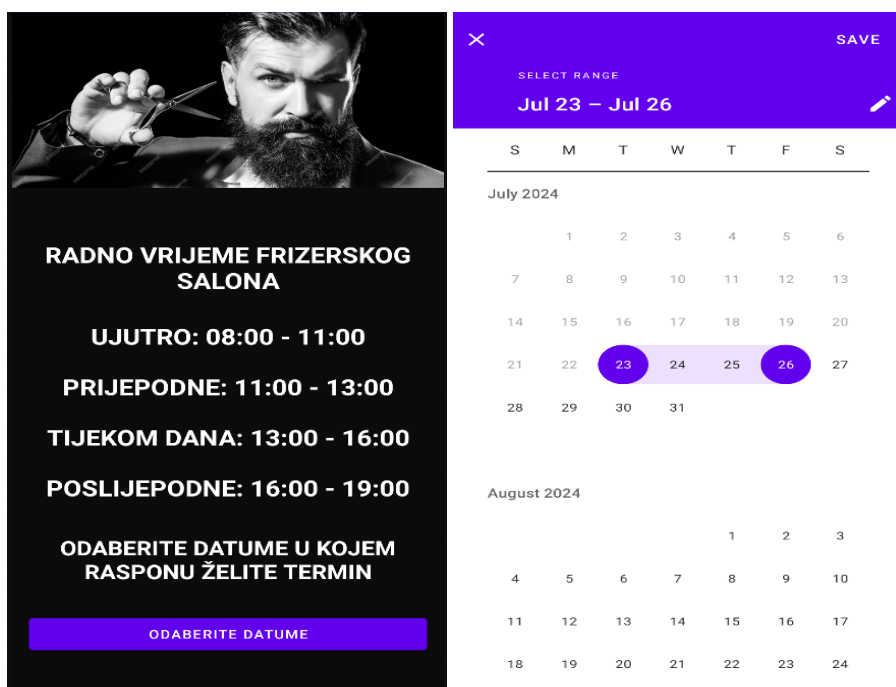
RADNO VRIJEME FRIZERSKOG SALONA

UJUTRO: 08:00 - 11:00

PRIJEPODNE: 11:00 - 13:00

TIJEKOM DANA: 13:00 - 16:00

POSLIJEPODNE: 16:00 - 19:00

ODABERITE DATUME U KOJEM RASPONU ŽELITE TERMIN

ODABERITE DATUME

×

SAVE

SELECT RANGE

Jul 23 – Jul 26

| S | M | T | W | T | F | S |
|---|---|---|---|---|---|---|

July 2024

| S | M | T | W | T | F | S |
|---|---|---|---|---|---|---|
|  | 1 | 2 | 3 | 4 | 5 | 6 |
| 7 | 8 | 9 | 10 | 11 | 12 | 13 |
| 14 | 15 | 16 | 17 | 18 | 19 | 20 |
| 21 | 22 | 23 | 24 | 25 | 26 | 27 |
| 28 | 29 | 30 | 31 |  |  |  |

August 2024

| S | M | T | W | T | F | S |
|---|---|---|---|---|---|---|
|  |  |  |  | 1 | 2 | 3 |
| 4 | 5 | 6 | 7 | 8 | 9 | 10 |
| 11 | 12 | 13 | 14 | 15 | 16 | 17 |
| 18 | 19 | 20 | 21 | 22 | 23 | 24 |